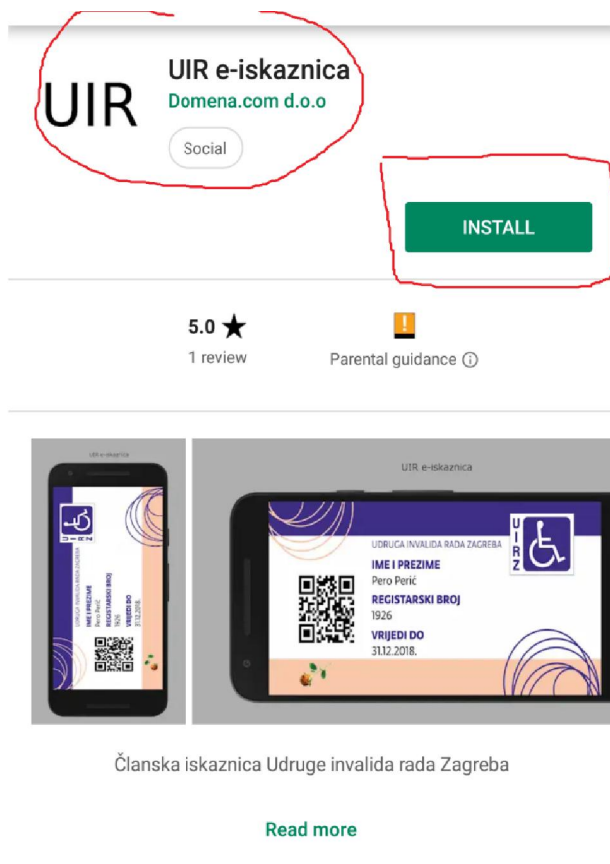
UIR

UIR e-iskaznica

Domena.com d.o.o

Social

INSTALL

5.0 ★

1 review

Parental guidance ⓘ

UIR e-iskaznica

UIRZ

UDRUGA INVALIDA RADA ZAGREBA

IME I PREZIME

Pero Perić

REGISTARSKI BROJ

1926

VRIJEDI DO

31.12.2018.

UIR e-iskaznica

UDRUGA INVALIDA RADA ZAGREBA

IME I PREZIME

Pero Perić

REGISTARSKI BROJ

1926

VRIJEDI DO

31.12.2018.

UIRZ

Članska iskaznica Udruge invalida rada Zagreba

Read more